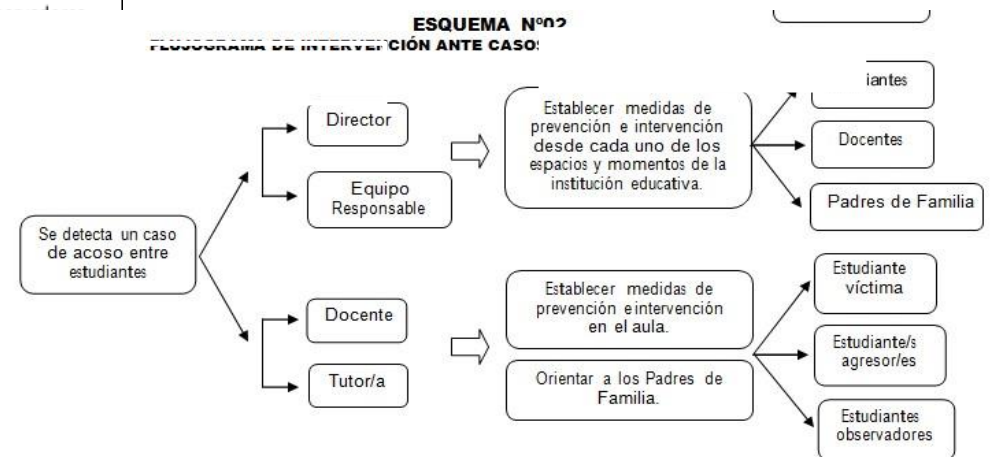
ESQUEMA Nº02
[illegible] DE INTERVENCIÓN ANTE CASOS

Se detecta un caso de acoso entre estudiantes

Director

Equipo Responsable

Establecer medidas de prevención e intervención desde cada uno de los espacios y momentos de la institución educativa.

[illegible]iantes

Docentes

Padres de Familia

Docente

Tutor/a

Establecer medidas de prevención eintervención en el aula.

Orientar a los Padres de Familia.

Estudiante víctima

Estudiante/s agresor/es

Estudiantes observadores